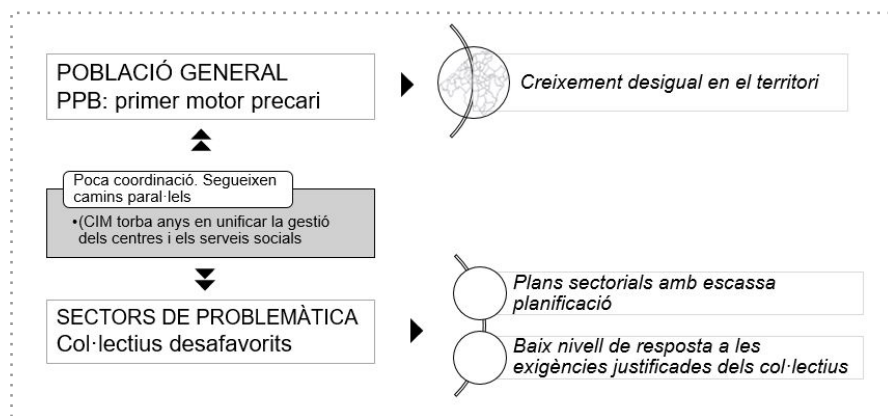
POBLACIÓ GENERAL
PPB: primer motor precari

Creixement desigual en el territori

Poca coordinació. Segueixen camins paral·lels

•(CIM torba anys en unificar la gestió dels centres i els serveis socials

SECTORS DE PROBLEMÀTICA
Col·lectius desafavorits

Plans sectorials amb escassa planificació

Baix nivell de resposta a les exigències justificades dels col·lectius